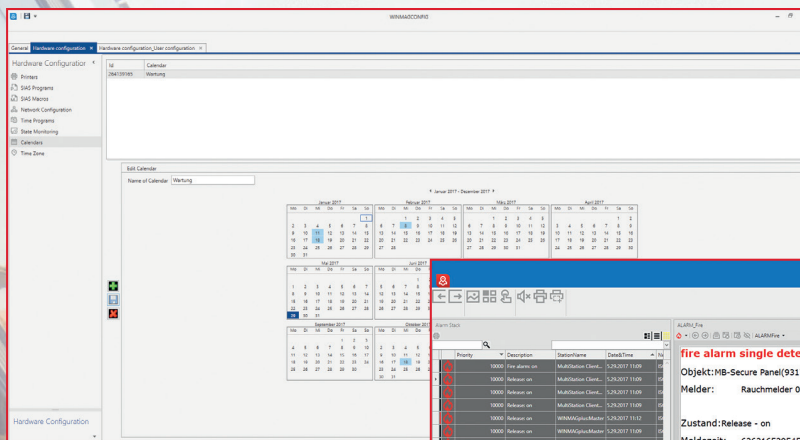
WINMAGCONFIG

General | Hardware configuration | Hardware configuration_User configuration

Hardware Configuration

Printers
SIAS Programs
SIAS Macros
Network Configuration
Time Programs
State Monitoring
Calendars
Time Zone

Hardware Configuration

| Id | Calendar |
|---|---|
| 264159185 | Wartung |

Edit Calendar
Name of Calendar Wartung

Januar 2017 - Dezember 2017

Januar 2017
| Mo | Di | Mi | Do | Fr | Sa | So |
|---|---|---|---|---|---|---|
| | | | | | | 1 |
| 2 | 3 | 4 | 5 | 6 | 7 | 8 |
| 9 | 10 | 11 | 12 | 13 | 14 | 15 |
| 16 | 17 | 18 | 19 | 20 | 21 | 22 |
| 23 | 24 | 25 | 26 | 27 | 28 | 29 |
| 30 | 31 | | | | | |

Februar 2017
| Mo | Di | Mi | Do | Fr | Sa | So |
|---|---|---|---|---|---|---|
| | | 1 | 2 | 3 | 4 | 5 |
| 6 | 7 | 8 | 9 | 10 | 11 | 12 |
| 13 | 14 | 15 | 16 | 17 | 18 | 19 |
| 20 | 21 | 22 | 23 | 24 | 25 | 26 |
| 27 | 28 | | | | | |

März 2017
| Mo | Di | Mi | Do | Fr | Sa | So |
|---|---|---|---|---|---|---|
| | | 1 | 2 | 3 | 4 | 5 |
| 6 | 7 | 8 | 9 | 10 | 11 | 12 |
| 13 | 14 | 15 | 16 | 17 | 18 | 19 |
| 20 | 21 | 22 | 23 | 24 | 25 | 26 |
| 27 | 28 | 29 | 30 | 31 | | |

April 2017
| Mo | Di | Mi | Do | Fr | Sa | So |
|---|---|---|---|---|---|---|
| | | | | | 1 | 2 |
| 3 | 4 | 5 | 6 | 7 | 8 | 9 |
| 10 | 11 | 12 | 13 | 14 | 15 | 16 |
| 17 | 18 | 19 | 20 | 21 | 22 | 23 |
| 24 | 25 | 26 | 27 | 28 | 29 | 30 |

Mai 2017
| Mo | Di | Mi | Do | Fr | Sa | So |
|---|---|---|---|---|---|---|
| 1 | 2 | 3 | 4 | 5 | 6 | 7 |
| 8 | 9 | 10 | 11 | 12 | 13 | 14 |
| 15 | 16 | 17 | 18 | 19 | 20 | 21 |
| 22 | 23 | 24 | 25 | 26 | 27 | 28 |
| 29 | 30 | 31 | | | | |

Juni 2017
| Mo | Di | Mi | Do | Fr | Sa | So |
|---|---|---|---|---|---|---|
| | | | 1 | | | |
| 5 | 6 | 7 | 8 | | | |
| 12 | 13 | 14 | 15 | | | |
| 19 | 20 | 21 | 22 | | | |
| 26 | 27 | 28 | 29 | | | |

September 2017
| Mo | Di | Mi | Do | Fr | Sa | So |
|---|---|---|---|---|---|---|
| | | | | 1 | 2 | 3 |
| 4 | 5 | 6 | 7 | 8 | 9 | 10 |
| 11 | 12 | 13 | 14 | 15 | 16 | 17 |
| 18 | 19 | 20 | 21 | 22 | 23 | 24 |
| 25 | 26 | 27 | 28 | 29 | 30 | |

Oktober 2017
| Mo | Di | Mi | Do | Fr |
|---|---|---|---|---|
| 2 | 3 | 4 | 5 | |
| 9 | 10 | 11 | 12 | |
| 16 | 17 | 18 | 19 | |
| 23 | 24 | 25 | 26 | |
| 30 | 31 | | | |

Alarm Stack

| Priority | Description | StationName | Date&Time |
|---|---|---|---|
| 10000 | Fire alarm on | MultiStation Client... | 5.29.2017 11:09 |
| 10000 | Release on | MultiStation Client... | 5.29.2017 11:09 |
| 10000 | Release on | MultiStation Client... | 5.29.2017 11:09 |
| 10000 | Release on | MultiStation Client... | 5.29.2017 11:09 |
| 10000 | Release on | WINMAGplusMaster | 5.29.2017 11:12 |
| 10000 | Release on | WINMAGplusMaster | 5.29.2017 11:09 |

ALARM_Fire
ALARMFire

fire alarm single dete
Objekt:MB-Secure Panel(931
Melder: Rauchmelder 0
Zustand:Release - on